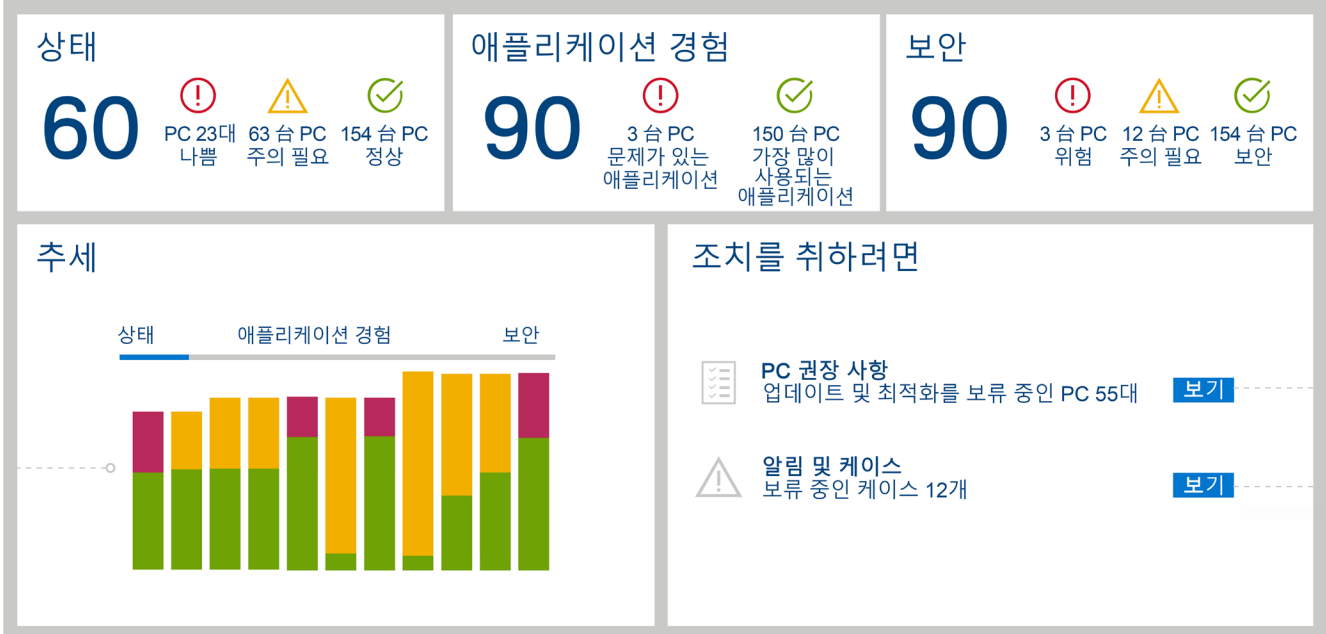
상태

60

PC 23대 나쁨

63 台 PC 주의 필요

154 台 PC 정상

애플리케이션 경험

90

3 台 PC 문제가 있는 애플리케이션

150 台 PC 가장 많이 사용되는 애플리케이션

보안

90

3 台 PC 위험

12 台 PC 주의 필요

154 台 PC 보안

추세

상태 애플리케이션 경험 보안

조치를 취하려면

PC 권장 사항
업데이트 및 최적화를 보류 중인 PC 55대
보기

알림 및 케이스
보류 중인 케이스 12개
보기